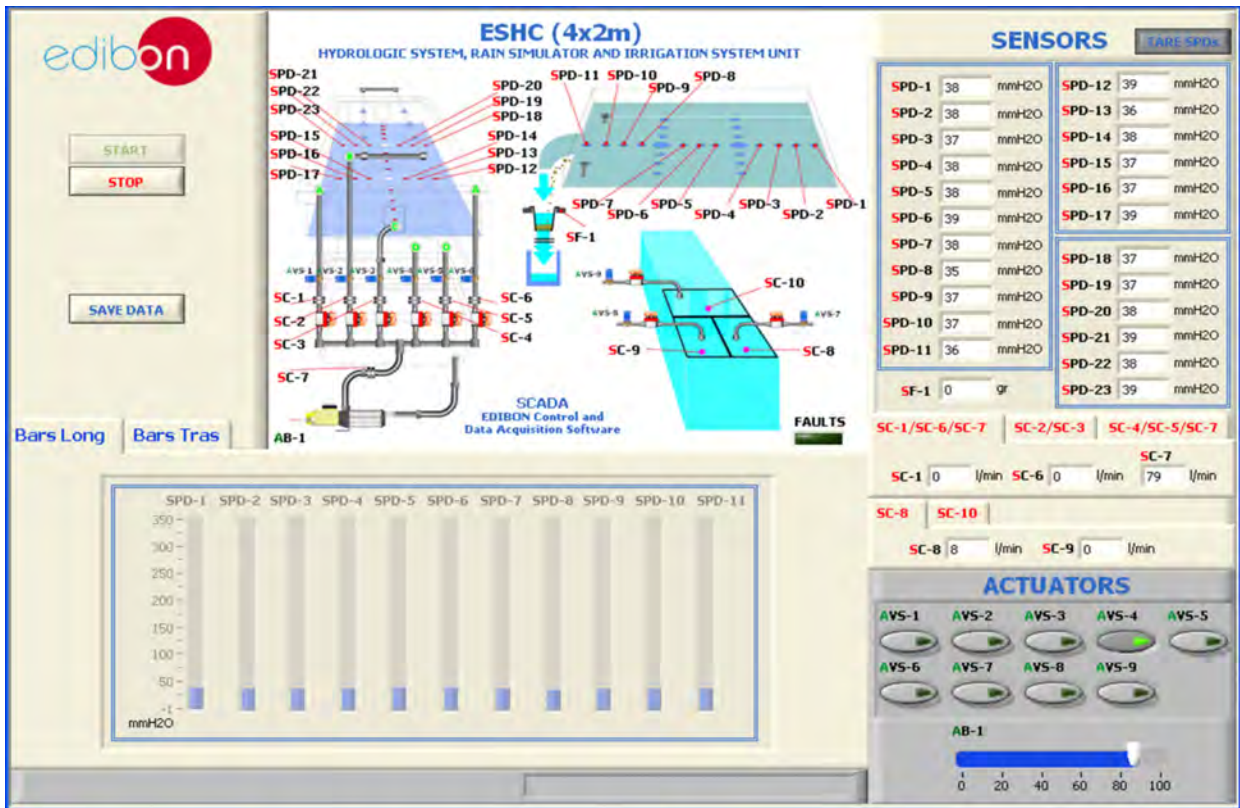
edibon

START

STOP

SAVE DATA

ESHC (4x2m)
HYDROLOGIC SYSTEM, RAIN SIMULATOR AND IRRIGATION SYSTEM UNIT

SPD-21
SPD-22
SPD-23
SPD-15
SPD-16
SPD-17
SPD-20
SPD-19
SPD-18
SPD-14
SPD-13
SPD-12
SPD-11 SPD-10 SPD-9 SPD-8
SPD-7 SPD-6 SPD-5 SPD-4 SPD-3 SPD-2 SPD-1
SF-1
AVS-1 AVS-2 AVS-3 AVS-4 AVS-5 AVS-6
SC-1
SC-2
SC-3
SC-6
SC-5
SC-4
SC-7
AVS-9
AVS-8
AVS-7
SC-10
SC-9
SC-8
AB-1

SCADA
EDIBON Control and Data Acquisition Software

FAULTS

SENSORS
TARE SPDs

| | | |
|---|---|---|
| SPD-1 | 38 | mmH2O |
| SPD-2 | 38 | mmH2O |
| SPD-3 | 37 | mmH2O |
| SPD-4 | 38 | mmH2O |
| SPD-5 | 38 | mmH2O |
| SPD-6 | 39 | mmH2O |
| SPD-7 | 38 | mmH2O |
| SPD-8 | 35 | mmH2O |
| SPD-9 | 37 | mmH2O |
| SPD-10 | 37 | mmH2O |
| SPD-11 | 36 | mmH2O |

| | | |
|---|---|---|
| SPD-12 | 39 | mmH2O |
| SPD-13 | 36 | mmH2O |
| SPD-14 | 38 | mmH2O |
| SPD-15 | 37 | mmH2O |
| SPD-16 | 37 | mmH2O |
| SPD-17 | 39 | mmH2O |

| | | |
|---|---|---|
| SPD-18 | 37 | mmH2O |
| SPD-19 | 37 | mmH2O |
| SPD-20 | 38 | mmH2O |
| SPD-21 | 39 | mmH2O |
| SPD-22 | 38 | mmH2O |
| SPD-23 | 39 | mmH2O |

SF-1 0 gr

SC-1/SC-6/SC-7 SC-2/SC-3 SC-4/SC-5/SC-7
SC-1 0 l/min SC-6 0 l/min SC-7 79 l/min

SC-8 SC-10
SC-8 8 l/min SC-9 0 l/min

ACTUATORS
AVS-1 AVS-2 AVS-3 AVS-4 AVS-5
AVS-6 AVS-7 AVS-8 AVS-9
AB-1
0 20 40 60 80 100

Bars Long Bars Tras

SPD-1 SPD-2 SPD-3 SPD-4 SPD-5 SPD-6 SPD-7 SPD-8 SPD-9 SPD-10 SPD-11
350
300
250
200
150
100
50
-1
mmH2O